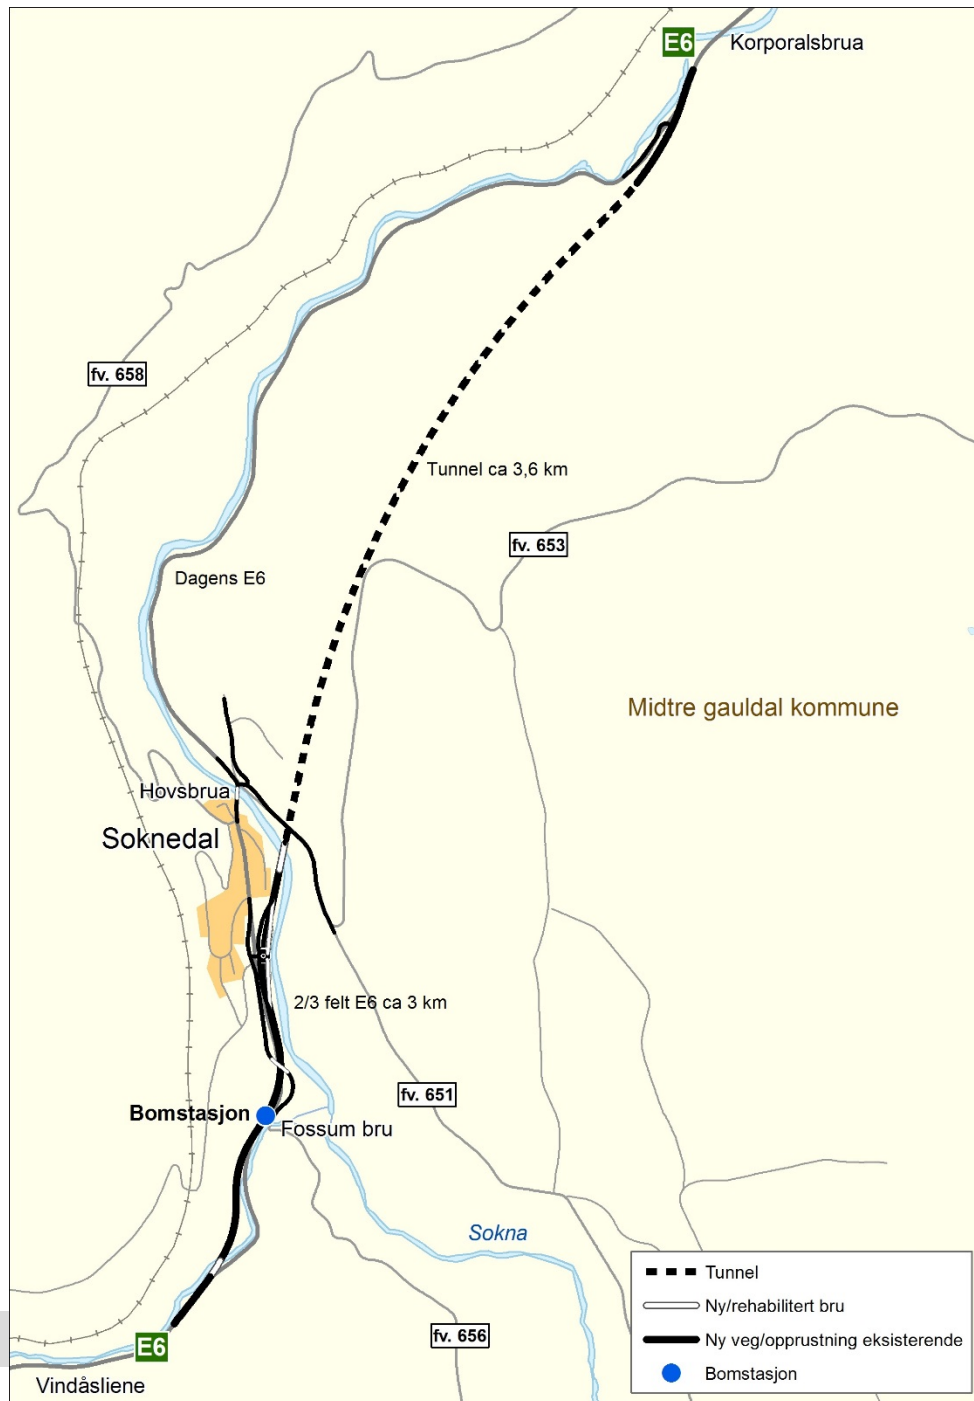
E6
Korporalsbrua

fv. 658

Tunnel ca 3,6 km

fv. 653

Dagens E6

Midtre gauldal kommune

Hovsbrua

Soknedal

2/3 felt E6 ca 3 km

fv. 651

Bomstasjon

Fossum bru

Sokna

fv. 656

E6

Vindåsliene

Tunnel
Ny/rehabilitert bru
Ny veg/opprustning eksisterende
Bomstasjon